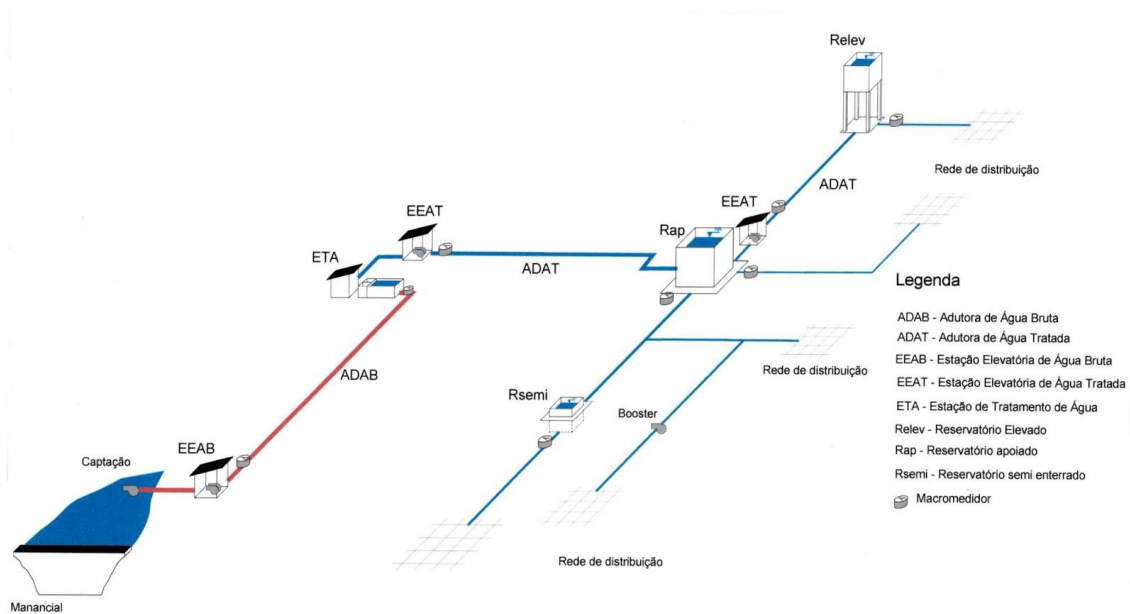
Relev

Rede de distribuição

ADAT

EEAT

EEAT

Rap

ETA

ADAT

Legenda

ADAB - Adutora de Água Bruta

ADAT - Adutora de Água Tratada

EEAB - Estação Elevatória de Água Bruta

EEAT - Estação Elevatória de Água Tratada

ETA - Estação de Tratamento de Água

Relev - Reservatório Elevado

Rap - Reservatório apoiado

Rsemi - Reservatório semi enterrado

Macromedidor

Rede de distribuição

ADAB

Rsemi

Booster

Captação

EEAB

Rede de distribuição

Manancial